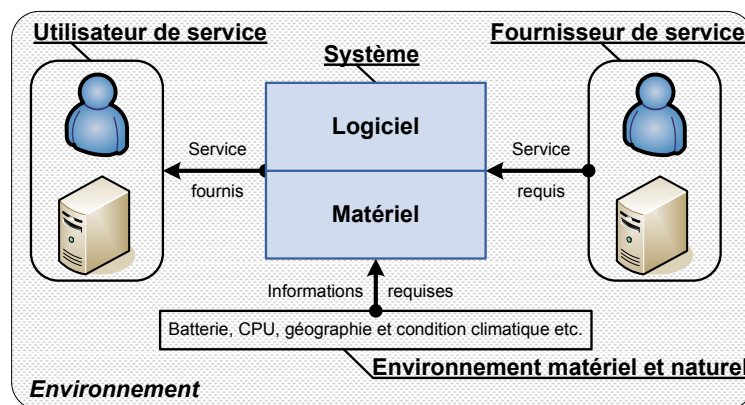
Utilisateur de service

Fournisseur de service

Système

Logiciel

Matériel

Service

fournis

Service

requis

Informations

requises

Batterie, CPU, géographie et condition climatique etc.

Environnement matériel et naturel

Environnement